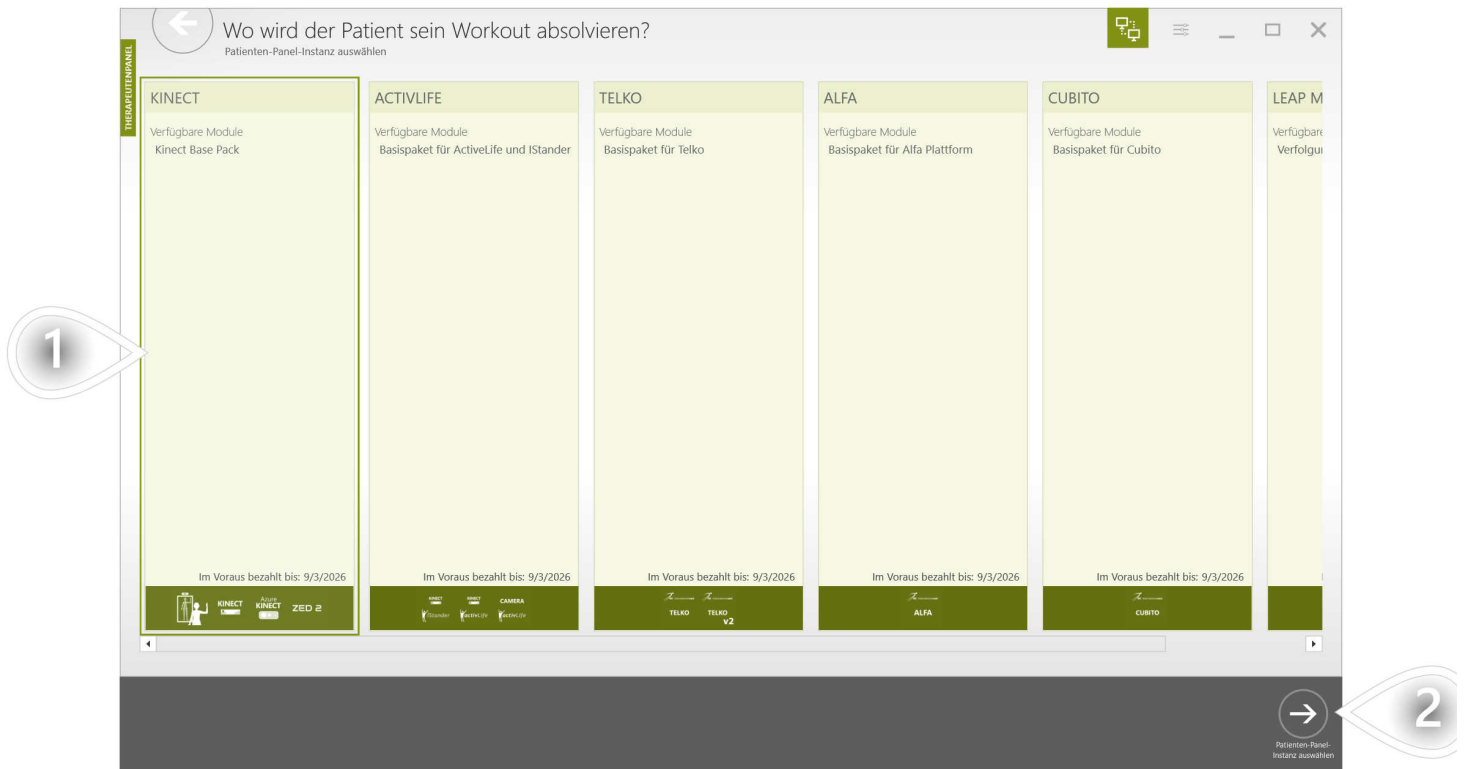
Wo wird der Patient sein Workout absolvieren?
Patienten-Panel-Instanz auswählen

THERAPEUTENPANEL

KINECT
Verfügbare Module
Kinect Base Pack
Im Voraus bezahlt bis: 9/3/2026
KINECT Azure KINECT ZED 2

ACTIVLIFE
Verfügbare Module
Basispaket für ActiveLife und IStander
Im Voraus bezahlt bis: 9/3/2026
KINECT KINECT CAMERA
IStander activLife activLife

TELKO
Verfügbare Module
Basispaket für Telko
Im Voraus bezahlt bis: 9/3/2026
TELKO TELKO v2

ALFA
Verfügbare Module
Basispaket für Alfa Plattform
Im Voraus bezahlt bis: 9/3/2026
ALFA

CUBITO
Verfügbare Module
Basispaket für Cubito
Im Voraus bezahlt bis: 9/3/2026
CUBITO

LEAP M
Verfügbare
Verfolgu

1

2
Patienten-Panel-Instanz auswählen